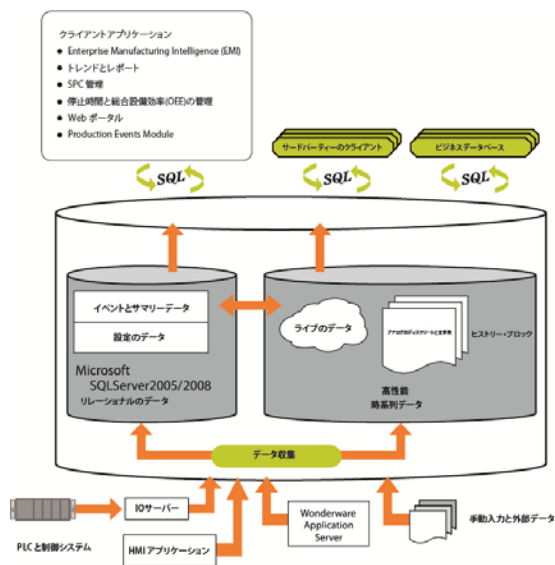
クライアントアプリケーション
- Enterprise Manufacturing Intelligence (EMI)
- トレンドとレポート
- SPC 管理
- 停止時間と総合設備効率(OEE)の管理
- Web ポータル
- Production Events Module

サードパーティーのクライアント

ビジネスデータベース

SQL

SQL

SQL

イベントとサマリーデータ

設定のデータ

Microsoft SQLServer2005/2008
リレーショナルのデータ

ライブのデータ

アナログ/ディスクリートと文字列

ヒストリー・ブロック

高性能
時系列データ

データ収集

IOサーバー

PLC と制御システム

HMI アプリケーション

Wonderware Application Server

手動入力と外部データ